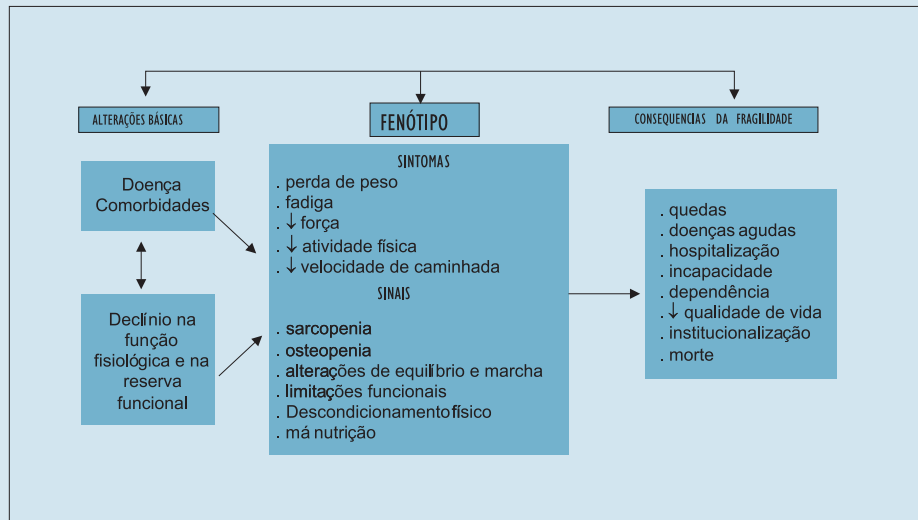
ALTERAÇÕES BÁSICAS

FENÓTIPO

CONSEQUENCIAS DA FRAGILIDADE

Doença
Comorbidades

Declínio na função fisiológica e na reserva funcional

SINTOMAS
. perda de peso
. fadiga
. ↓ força
. ↓ atividade física
. ↓ velocidade de caminhada

SINAIS
. sarcopenia
. osteopenia
. alterações de equilíbrio e marcha
. limitações funcionais
. Descondicionamentofísico
. má nutrição

. quedas
. doenças agudas
. hospitalização
. incapacidade
. dependência
. ↓ qualidade de vida
. institucionalização
. morte